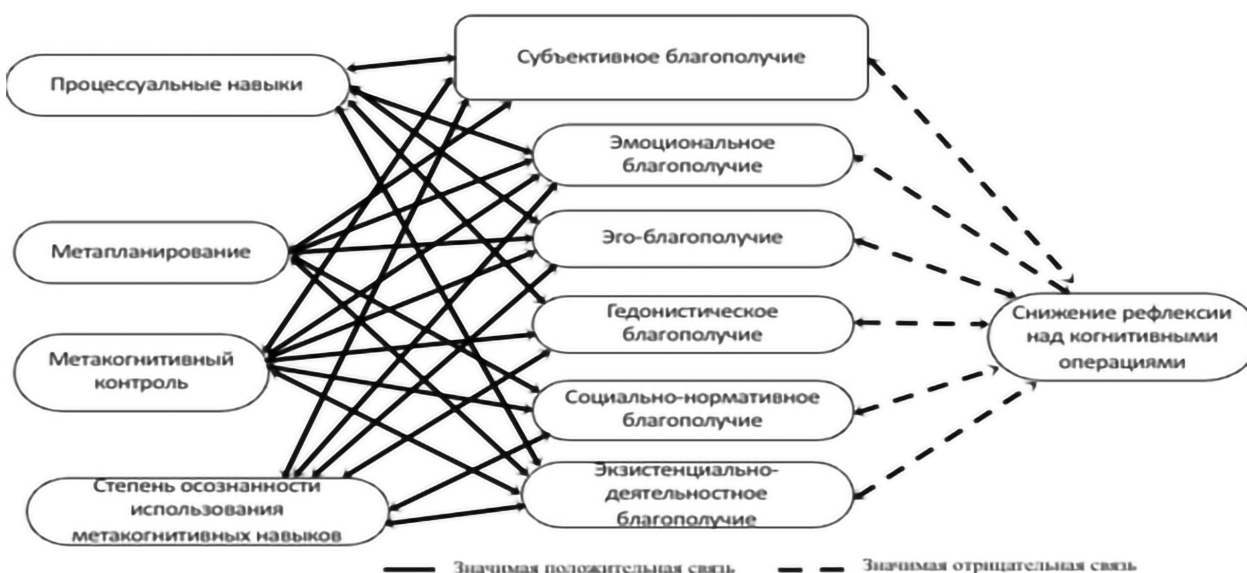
Процессуальные навыки

Метапланирование

Метакогнитивный контроль

Степень осознанности использования метакогнитивных навыков

Субъективное благополучие

Эмоциональное благополучие

Эго-благополучие

Гедонистическое благополучие

Социально-нормативное благополучие

Экзистенциально-деятельностное благополучие

Снижение рефлексии над когнитивными операциями

Значимая положительная связь

Значимая отрицательная связь